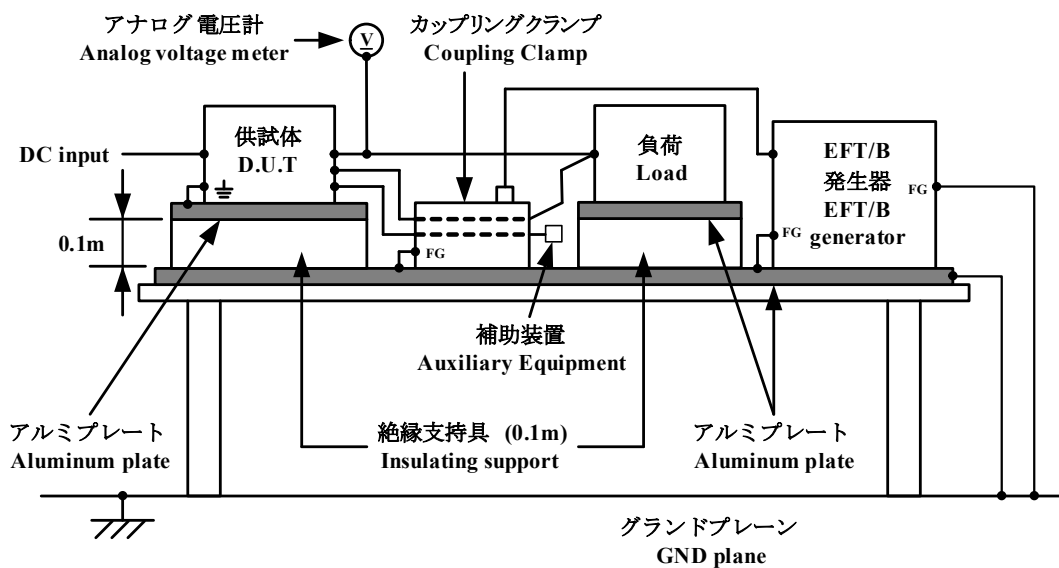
アナログ電圧計
Analog voltage meter

V

カップリングクランプ
Coupling Clamp

供試体
D.U.T

DC input

負荷
Load

EFT/B
発生器
EFT/B
generator

FG

0.1m

FG

FG

補助装置
Auxiliary Equipment

アルミプレート
Aluminum plate

絶縁支持具 (0.1m)
Insulating support

アルミプレート
Aluminum plate

グランドプレーン
GND plane